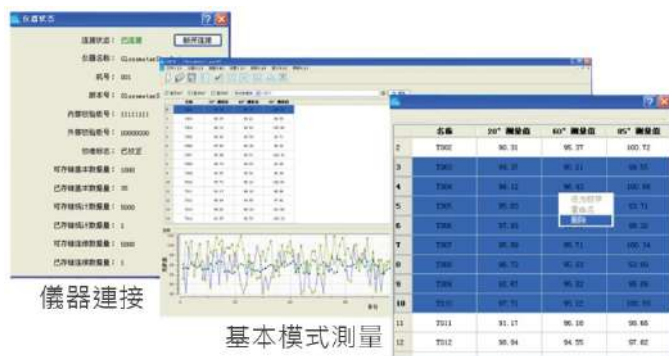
仪器状态

连接状态： 已连接
断开连接

仪器名称： Glossmeter

机号： 001

版本号： Glossmeter

内部校验板号： 11111111

外部校验板号： 00000000

校准标志： 已校正

可存储基本数量量： 1000

已存储基本数量量： 30

可存储统计数量量： 1000

已存储统计数量量： 1

可存储连续数量量： 1000

已存储连续数量量： 1

| | 名称 | 20° 测量值 | 60° 测量值 | 85° 测量值 |
|---|---|---|---|---|
| 2 | T002 | 90.31 | 95.37 | 100.72 |
| 3 | T003 | 95.37 | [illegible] | 99.55 |
| 4 | T004 | 96.11 | 95.43 | 100.98 |
| 5 | T005 | 95.85 | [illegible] | 93.71 |
| 6 | T006 | 97.85 | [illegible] | 98.32 |
| 7 | T007 | 96.89 | 95.71 | 100.74 |
| 8 | T008 | 96.73 | 95.43 | 93.65 |
| 9 | T009 | 92.67 | 95.32 | 98.09 |
| 10 | T010 | 97.71 | 95.12 | 100.93 |
| 11 | T011 | 91.17 | 96.18 | 98.88 |
| 12 | T012 | 98.94 | 94.55 | 97.62 |

儀器連接

基本模式測量